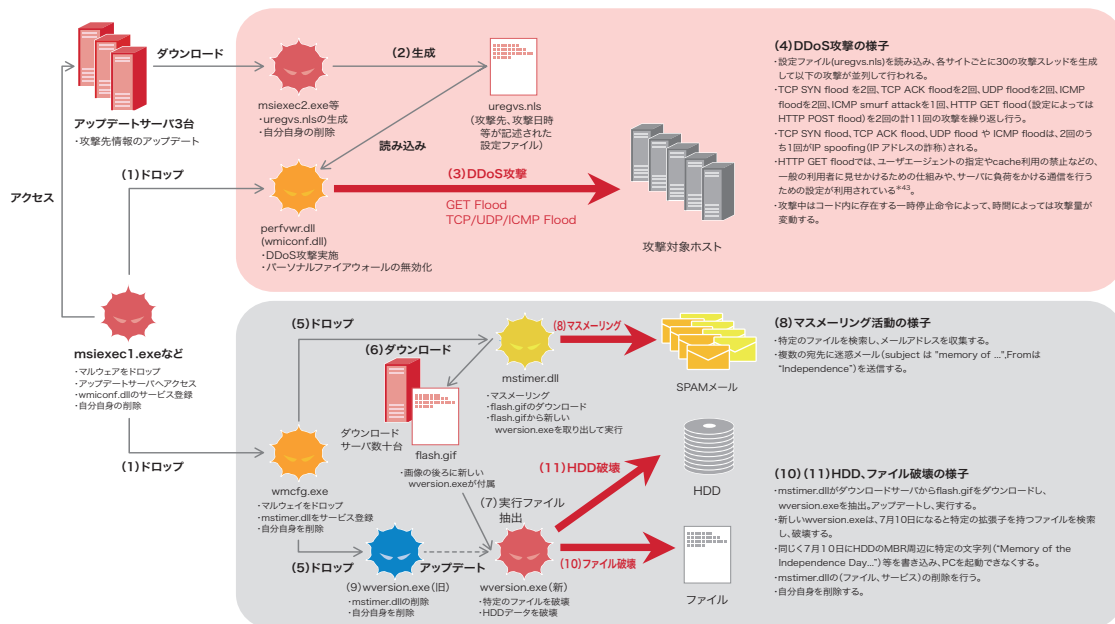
ダウンロード

アップデートサーバ3台
・攻撃先情報のアップデート

アクセス

msiexec2.exe等
・uregvs.nlsの生成
・自分自身の削除

(2)生成

uregvs.nls
(攻撃先、攻撃日時等が記述された設定ファイル)

読み込み

(1)ドロップ

perfvwr.dll
(wmiconf.dll)
・DDoS攻撃実施
・パーソナルファイアウォールの無効化

(3)DDoS攻撃
GET Flood
TCP/UDP/ICMP Flood

攻撃対象ホスト

(4)DDoS攻撃の様子
・設定ファイル(uregvs.nls)を読み込み、各サイトごとに30の攻撃スレッドを生成して以下の攻撃が並列して行われる。
・TCP SYN flood を2回、TCP ACK floodを2回、UDP floodを2回、ICMP floodを2回、ICMP smurf attackを1回、HTTP GET flood(設定によってはHTTP POST flood)を2回の計11回の攻撃を繰り返し行う。
・TCP SYN flood、TCP ACK flood、UDP flood や ICMP floodは、2回のうち1回がIP spoofing(IP アドレスの詐称)される。
・HTTP GET floodでは、ユーザエージェントの指定やcache利用の禁止などの、一般の利用者に見せかけるための仕組みや、サーバに負荷をかける通信を行うための設定が利用されている*43。
・攻撃中はコード内に存在する一時停止命令によって、時間によっては攻撃量が変動する。

msiexec1.exeなど
・マルウェアをドロップ
・アップデートサーバへアクセス
・wmiconf.dllのサービス登録
・自分自身の削除

(5)ドロップ

(6)ダウンロード

mstimer.dll
・マスメーリング
・flash.gifのダウンロード
・flash.gifから新しいwversion.exeを取り出して実行

(8)マスメーリング

SPAMメール

(8)マスメーリング活動の様子
・特定のファイルを検索し、メールアドレスを収集する。
・複数の宛先に迷惑メール(subject は "memory of ...",Fromは "Independence")を送信する。

ダウンロードサーバ数十台

flash.gif
・画像の後ろに新しいwversion.exeが付属

(1)ドロップ

wmcfg.exe
・マルウェイをドロップ
・mstimer.dllをサービス登録
・自分自身を削除

(11)HDD破壊

HDD

(7)実行ファイル抽出

(10)ファイル破壊

ファイル

(5)ドロップ

アップデート

(9)wversion.exe(旧)
・mstimer.dllの削除
・自分自身を削除

wversion.exe(新)
・特定のファイルを破壊
・HDDデータを破壊

(10)(11)HDD、ファイル破壊の様子
・mstimer.dllがダウンロードサーバからflash.gifをダウンロードし、wversion.exeを抽出。アップデートし、実行する。
・新しいwversion.exeは、7月10日になると特定の拡張子を持つファイルを検索し、破壊する。
・同じく7月10日にHDDのMBR周辺に特定の文字列("Memory of the Independence Day...")等を書き込み、PCを起動できなくする。
・mstimer.dllの(ファイル、サービス)の削除を行う。
・自分自身を削除する。